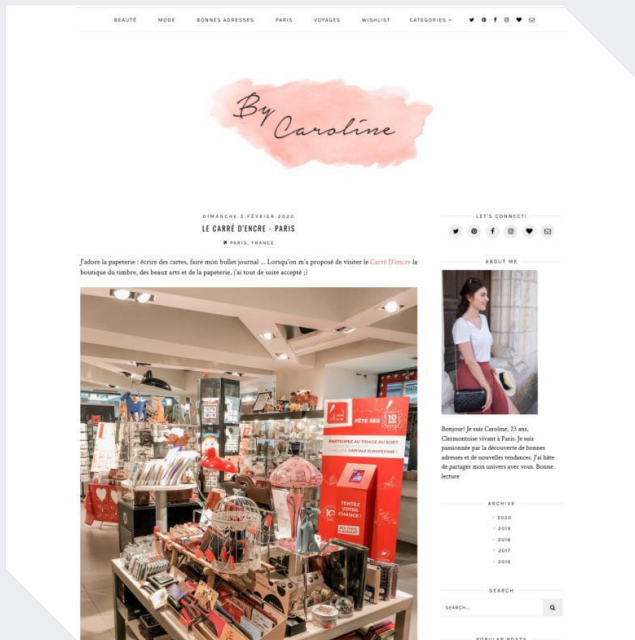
BEAUTÉ MODE BONNES ADRESSES PARIS VOYAGES WISHLIST CATEGORIES

By Caroline

DIMANCHE 2 FÉVRIER 2020

LE CARRÉ D'ENCRE - PARIS

PARIS, FRANCE

J'adore la papeterie : écrire des cartes, faire mon bullet journal ... Lorsqu'on m'a proposé de visiter le Carré D'encre la boutique du timbre, des beaux arts et de la papeterie, j'ai tout de suite accepté ;)

FÊTE SES 10 ANS

PARTICIPEZ AU TIRAGE AU SORT

TENTEZ VOTRE CHANCE !

LET'S CONNECT!

ABOUT ME

Bonjour! Je suis Caroline, 23 ans, Clermontoise vivant à Paris. Je suis passionnée par la découverte de bonnes adresses et de nouvelles tendances. J'ai hâte de partager mon univers avec vous. Bonne lecture

ARCHIVE

2020
2019
2018
2017
2016

SEARCH

SEARCH...

POPULAR POSTS